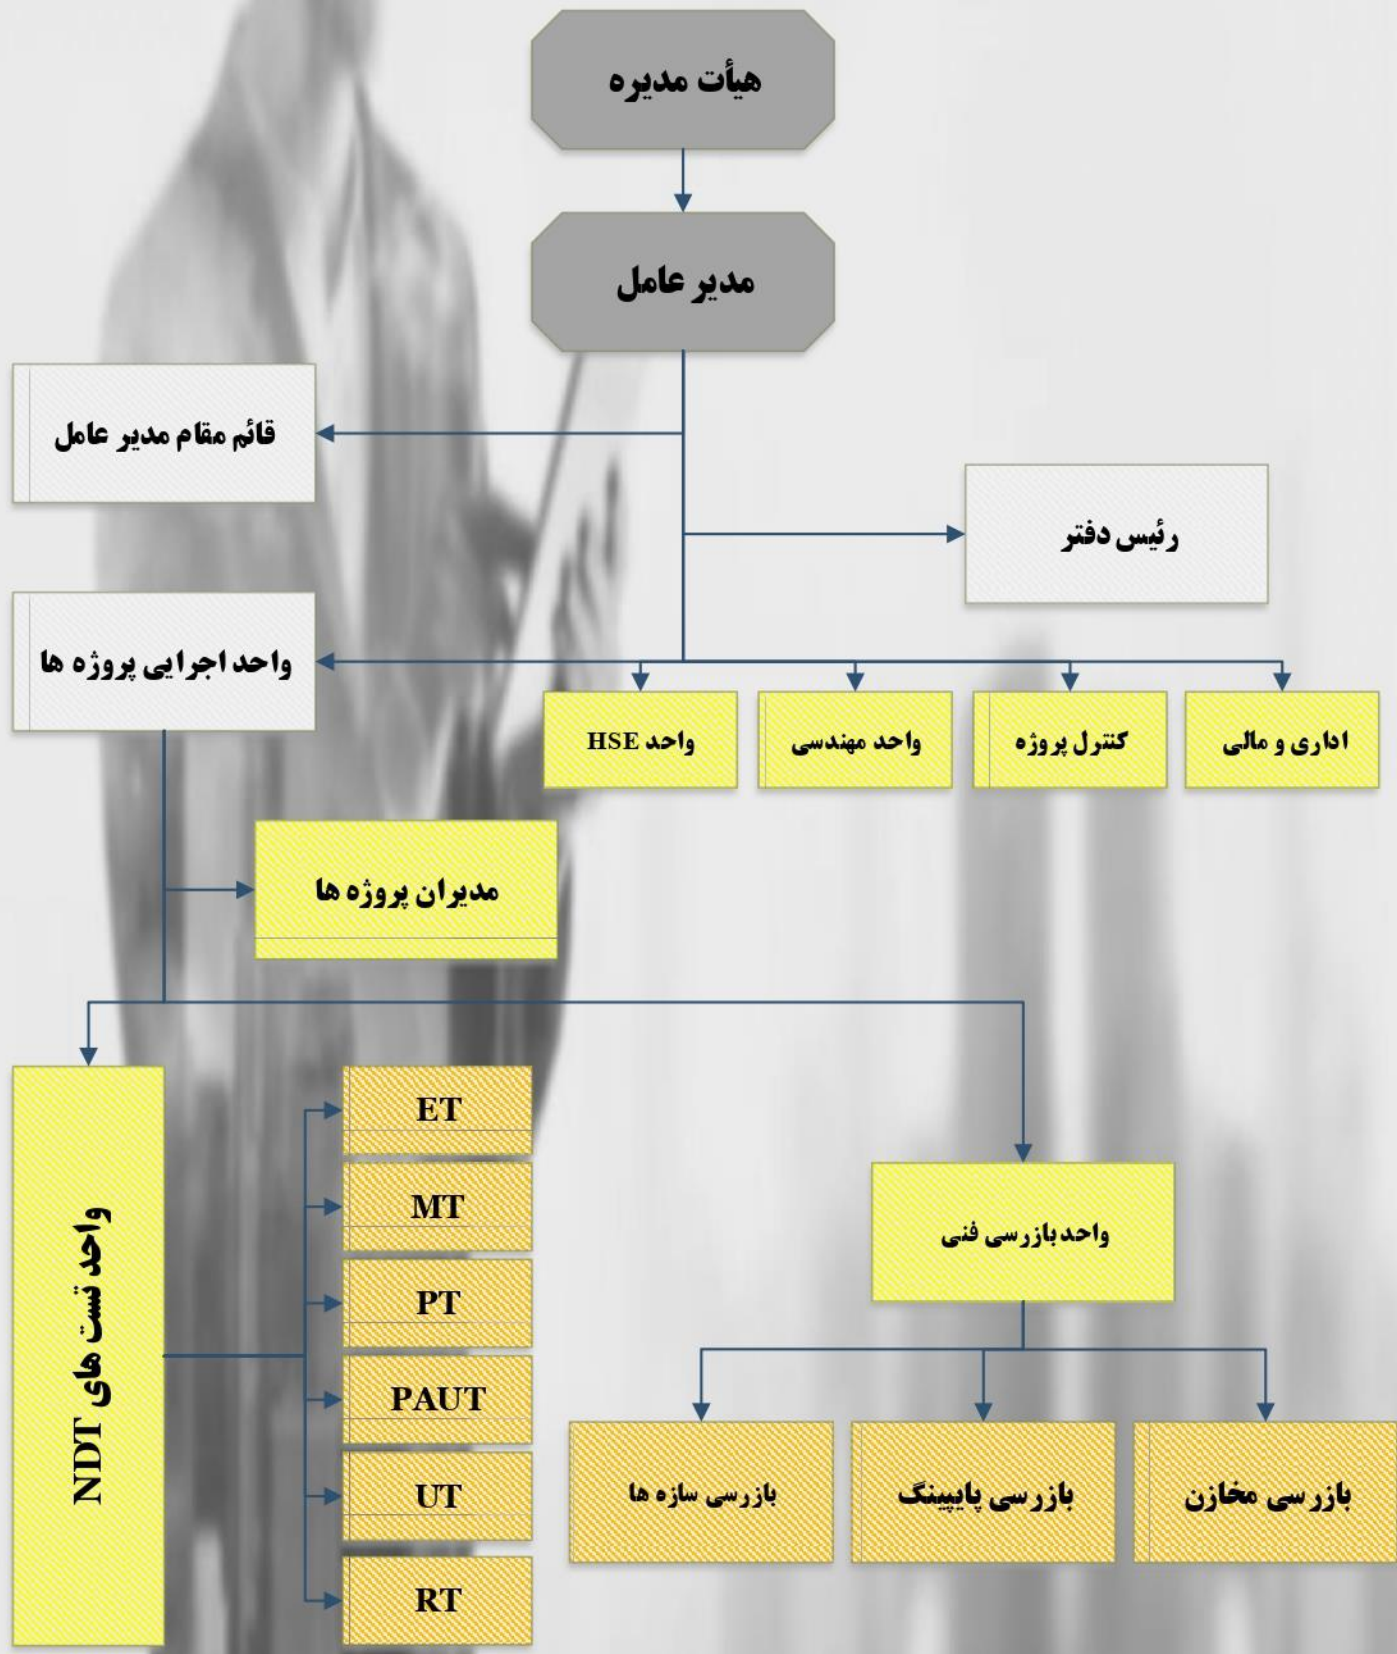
هیأت مدیره

مدیر عامل

قائم مقام مدیر عامل

رئیس دفتر

واحد اجرایی پروژه ها

واحد HSE

واحد مهندسی

کنترل پروژه

اداری و مالی

مدیران پروژه ها

واحد تست های NDT

ET

MT

PT

PAUT

UT

RT

واحد بازرسی فنی

بازرسی سازه ها

بازرسی پایپینگ

بازرسی مخازن